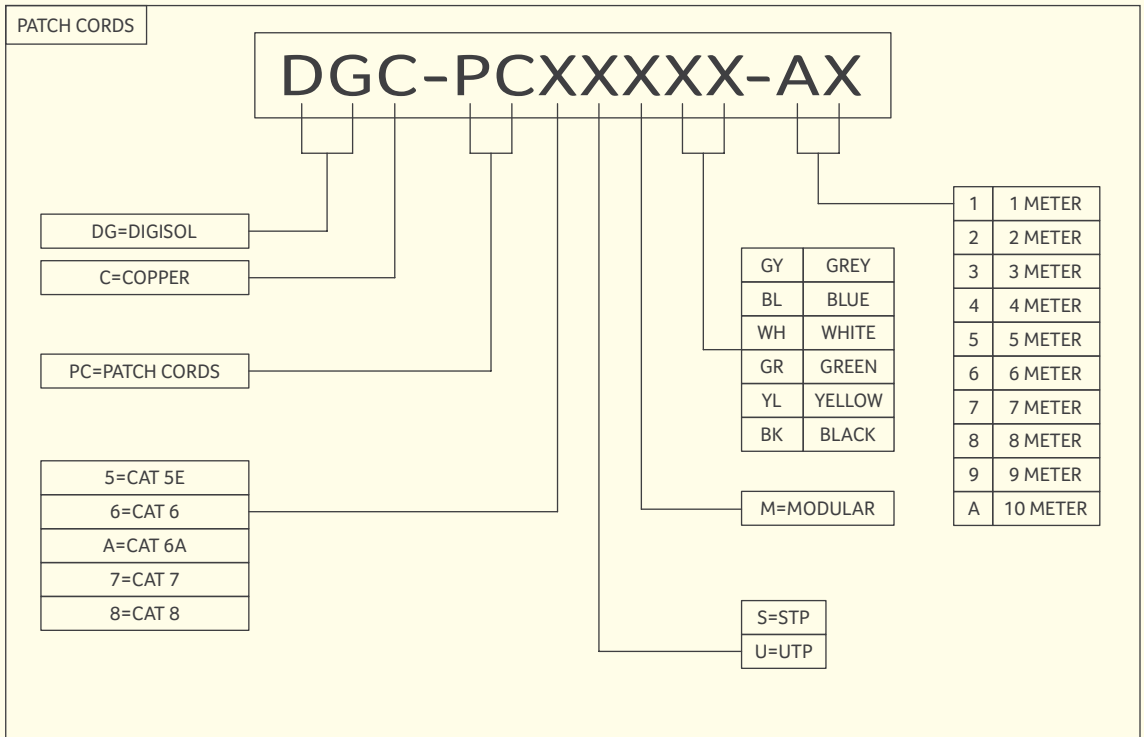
PATCH CORDS

DGC-PCXXXXX-AX

DG=DIGISOL

C=COPPER

PC=PATCH CORDS

| 5=CAT 5E |
|---|
| 6=CAT 6 |
| A=CAT 6A |
| 7=CAT 7 |
| 8=CAT 8 |

| GY | GREY |
|---|---|
| BL | BLUE |
| WH | WHITE |
| GR | GREEN |
| YL | YELLOW |
| BK | BLACK |

M=MODULAR

| S=STP |
|---|
| U=UTP |

| 1 | 1 METER |
|---|---|
| 2 | 2 METER |
| 3 | 3 METER |
| 4 | 4 METER |
| 5 | 5 METER |
| 6 | 6 METER |
| 7 | 7 METER |
| 8 | 8 METER |
| 9 | 9 METER |
| A | 10 METER |